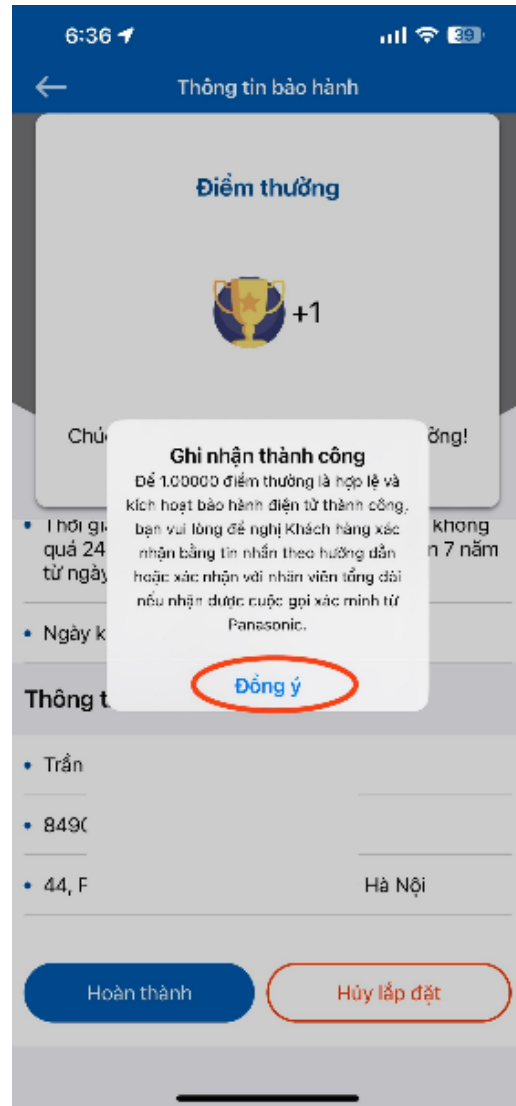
6:36 39

Thông tin bảo hành

Điểm thưởng

+1

Chú ưởng!

Ghi nhận thành công

Để 1.00000 điểm thưởng là hợp lệ và kích hoạt bảo hành điện tử thành công, bạn vui lòng đề nghị Khách hàng xác nhận bằng tin nhắn theo hướng dẫn hoặc xác nhận với nhân viên tổng đài nếu nhận được cuộc gọi xác minh từ Panasonic.

Đồng ý

• Thời gi không quá 24 n 7 năm từ ngày

• Ngày k

Thông t

• Trần

• 849(

• 44, F Hà Nội

Hoàn thành

Hủy lắp đặt